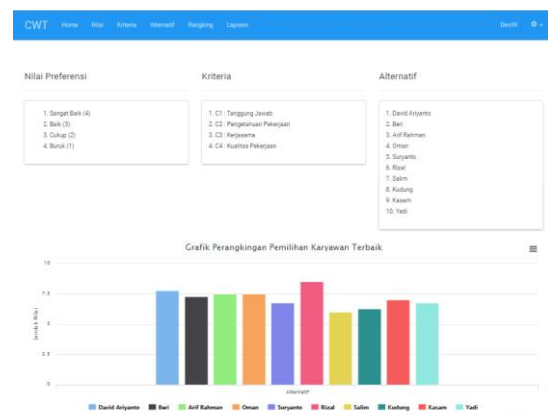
CWT Home Nilai Kriteria Alternatif Rangking Laporan Devitt

Nilai Preferensi

1. Sangat Baik (4)
2. Baik (3)
3. Cukup (2)
4. Buruk (1)

Kriteria

1. C1 : Tanggung Jawab
2. C2 : Pengetahuan Pekerjaan
3. C3 : Kerjasama
4. C4 : Kualitas Pekerjaan

Alternatif

1. David Ariyanto
2. Bari
3. Arif Rahman
4. Oman
5. Suryanto
6. Rizal
7. Salim
8. Kudung
9. Kasam
10. Yadi

Grafik Perangkingan Pemilihan Karyawan Terbaik

10
7.5
5
2.5
0

Jumlah Nilai

Alternatif

David Ariyanto Bari Arif Rahman Oman Suryanto Rizal Salim Kudung Kasam Yadi